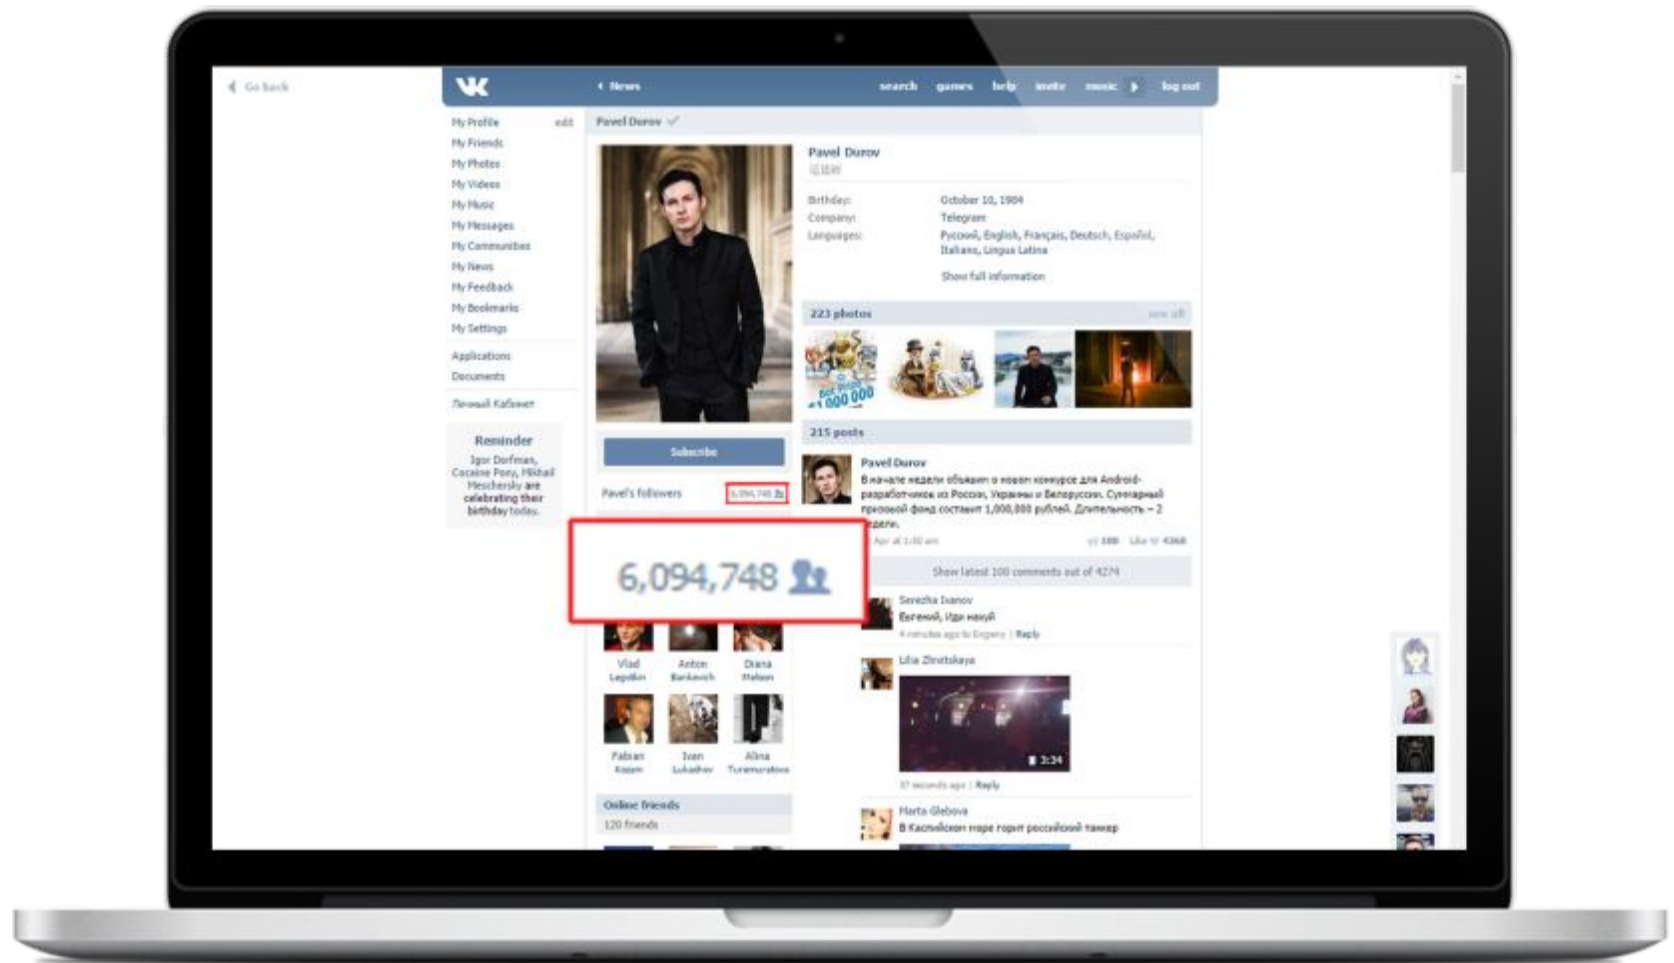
Go back

News

search games help invite music log out

My Profile edit
My Friends
My Photos
My Videos
My Music
My Messages
My Communities
My News
My Feedback
My Bookmarks
My Settings

Applications
Documents

Личный Кабинет

Reminder
Igor Dorfman, Cocaine Pony, Mikhail Meschersky are celebrating their birthday today.

Pavel Durov

Pavel Durov
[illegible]

Birthday: October 10, 1984
Company: Telegram
Languages: Русский, English, Français, Deutsch, Español, Italiano, Lingua Latina

Show full information

223 photos see all

215 posts

Subscribe

Pavel's followers 6,094,748

6,094,748

Pavel Durov
В начале недели объявил о новом конкурсе для Android-разработчиков из России, Украины и Белоруссии. Суммарный призовой фонд составит 1,000,000 рублей. Длительность – 2 недели.
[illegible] Apr at 1:00 am 188 Like 4368

Show latest 100 comments out of 4274

Serezha Ivanov
Евгений, иди нахуй
4 minutes ago to Evgeny | Reply

Lilia Zlnitskaya
3:34
37 seconds ago | Reply

Marta Glebova
В Каспийском море горит российский танкер

Vlad Legotkin
Anton Barkevich
Diana Malkon
Fabian Kozam
Ivan Lukashov
Alina Turemuratova

Online friends
120 friends